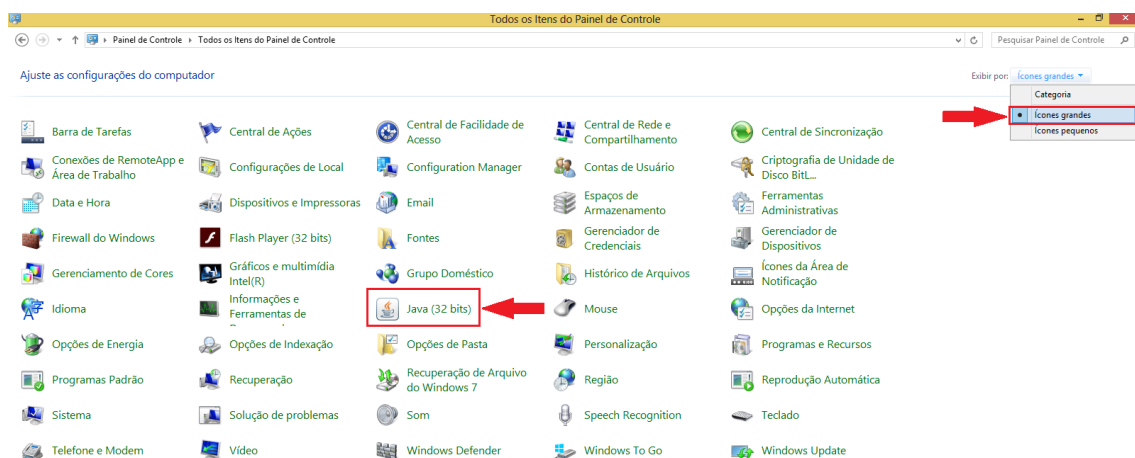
Todos os Itens do Painel de Controle

Painel de Controle › Todos os Itens do Painel de Controle

Pesquisar Painel de Controle

Ajuste as configurações do computador

Exibir por: Ícones grandes

Categoria
Ícones grandes
Ícones pequenos

Barra de Tarefas
Central de Ações
Central de Facilidade de Acesso
Central de Rede e Compartilhamento
Central de Sincronização
Conexões de RemoteApp e Área de Trabalho
Configurações de Local
Configuration Manager
Contas de Usuário
Criptografia de Unidade de Disco BitL...
Data e Hora
Dispositivos e Impressoras
Email
Espaços de Armazenamento
Ferramentas Administrativas
Firewall do Windows
Flash Player (32 bits)
Fontes
Gerenciador de Credenciais
Gerenciador de Dispositivos
Gerenciamento de Cores
Gráficos e multimídia Intel(R)
Grupo Doméstico
Histórico de Arquivos
Ícones da Área de Notificação
Idioma
Informações e Ferramentas de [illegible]
Java (32 bits)
Mouse
Opções da Internet
Opções de Energia
Opções de Indexação
Opções de Pasta
Personalização
Programas e Recursos
Programas Padrão
Recuperação
Recuperação de Arquivo do Windows 7
Região
Reprodução Automática
Sistema
Solução de problemas
Som
Speech Recognition
Teclado
Telefone e Modem
Vídeo
Windows Defender
Windows To Go
Windows Update